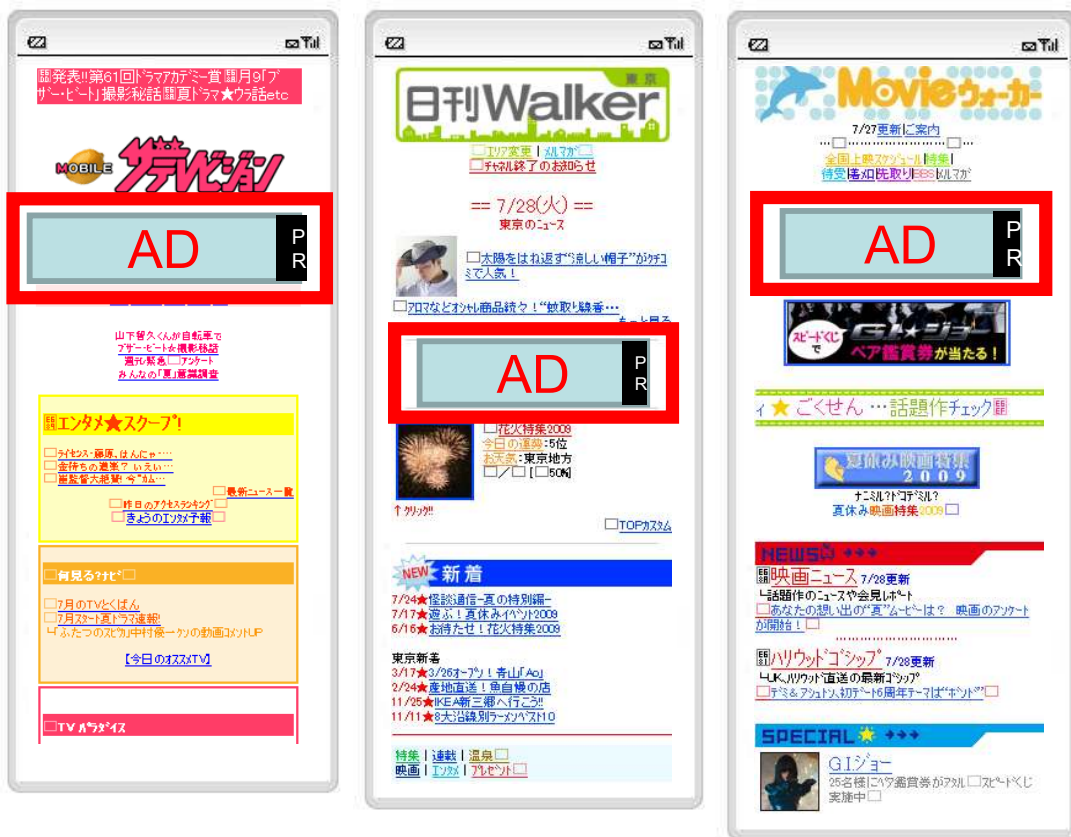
発表!!第61回ﾄﾞﾗﾏｱｶﾃﾞﾐｰ賞 月9｢ﾌﾞｻﾞｰ･ﾋﾞｰﾄ｣撮影秘話 夏ﾄﾞﾗﾏ★ｳﾗ話etc

MOBILE ザテレビジョン

AD
PR

山下智久くんが自転車で
ﾌﾞｻﾞｰ･ﾋﾞｰﾄ秘撮影秘話
週刊緊急 ｱﾝｹｰﾄ
みんなの｢夏｣満喫調査

エンタメ★スクープ!
ﾗｲｾﾝｽ･藤原､はんにゃ…
金持ちの選挙? いえい…
蜷監督大絶賛 今"ｶﾑ…
最新ニュース一覧
昨日のｱｸｾｽﾗﾝｷﾝｸﾞ
きょうのｴﾝﾀﾒ予報

何見る?ﾅﾋﾞ
7月のTVとくばん
7月ｽﾀｰﾄ夏ﾄﾞﾗﾏ速報
ふたつのｽﾋﾟｶ中村倫一ｹﾝの動画ｺﾒﾝﾄUP
【今日のｵｽｽﾒTV】

TV ﾊﾟﾗﾀﾞｲｽ

東京
日刊Walker
ｴﾘｱ変更 | ﾒﾙﾏｶﾞ
ﾁｬﾈﾙ終了のお知らせ

== 7/28(火) ==
東京のﾆｭｰｽ

太陽をはね返す"涼しい帽子"がｸﾁｺﾐで人気!
ｱﾛﾏなどｵｼｬﾚ商品続々!"蚊取り線香…
もっと見る

AD
PR

花火特集2009
今日の運勢:5位
お天気:東京地方
[50%]
↑ｸﾘｯｸ!!
TOPカスタム

NEW 新着
7/24★怪談通信-夏の特別編-
7/17★遊ぶ!真休みｲﾍﾞﾝﾄ2009
6/16★お待たせ!花火特集2009

東京新着
3/17★3/26ｵｰﾌﾟﾝ!青山｢Ao｣
2/24★産地直送!魚自慢の店
11/25★IKEA新三郷へ行こう!!
11/11★8大沿線別ﾗｰﾒﾝﾍﾞｽﾄ10

特集 | 連載 | 温泉
映画 | ｴﾝﾀﾒ | ﾌﾟﾚｾﾞﾝﾄ

Movieウォーカー
7/27更新ご案内
全国上映ｽｹｼﾞｭｰﾙ 特集
待受 着ﾒﾛ 先取り BBS ﾒﾙﾏｶﾞ

AD
PR

スピードくじで G.I.ジョー ペア鑑賞券が当たる!

ごくせん…話題作チェック

夏休み映画特集 2009
ﾅﾆﾐﾙ?ﾄﾞｺﾃﾞﾐﾙ?
夏休み映画特集2009

NEWS
映画ニュース 7/28更新
└話題作のﾆｭｰｽや会見ﾚﾎﾟｰﾄ
あなたの想い出の"夏"ﾑｰﾋﾞｰは? 映画のｱﾝｹｰﾄが開始!

ハリウッドゴシップ 7/28更新
└UK､ﾊﾘｳｯﾄﾞ直送の最新ｺﾞｼｯﾌﾟ
ﾃﾞﾐ&ｱｼｭﾄﾝ､初ﾃﾞｰﾄ6周年ﾃｰﾏは"ﾎﾞﾝﾄﾞ"

SPECIAL
G.I.ジョー
25名様にﾍﾟｱ鑑賞券がｱﾀﾙ ｽﾋﾟｰﾄﾞくじ実施中